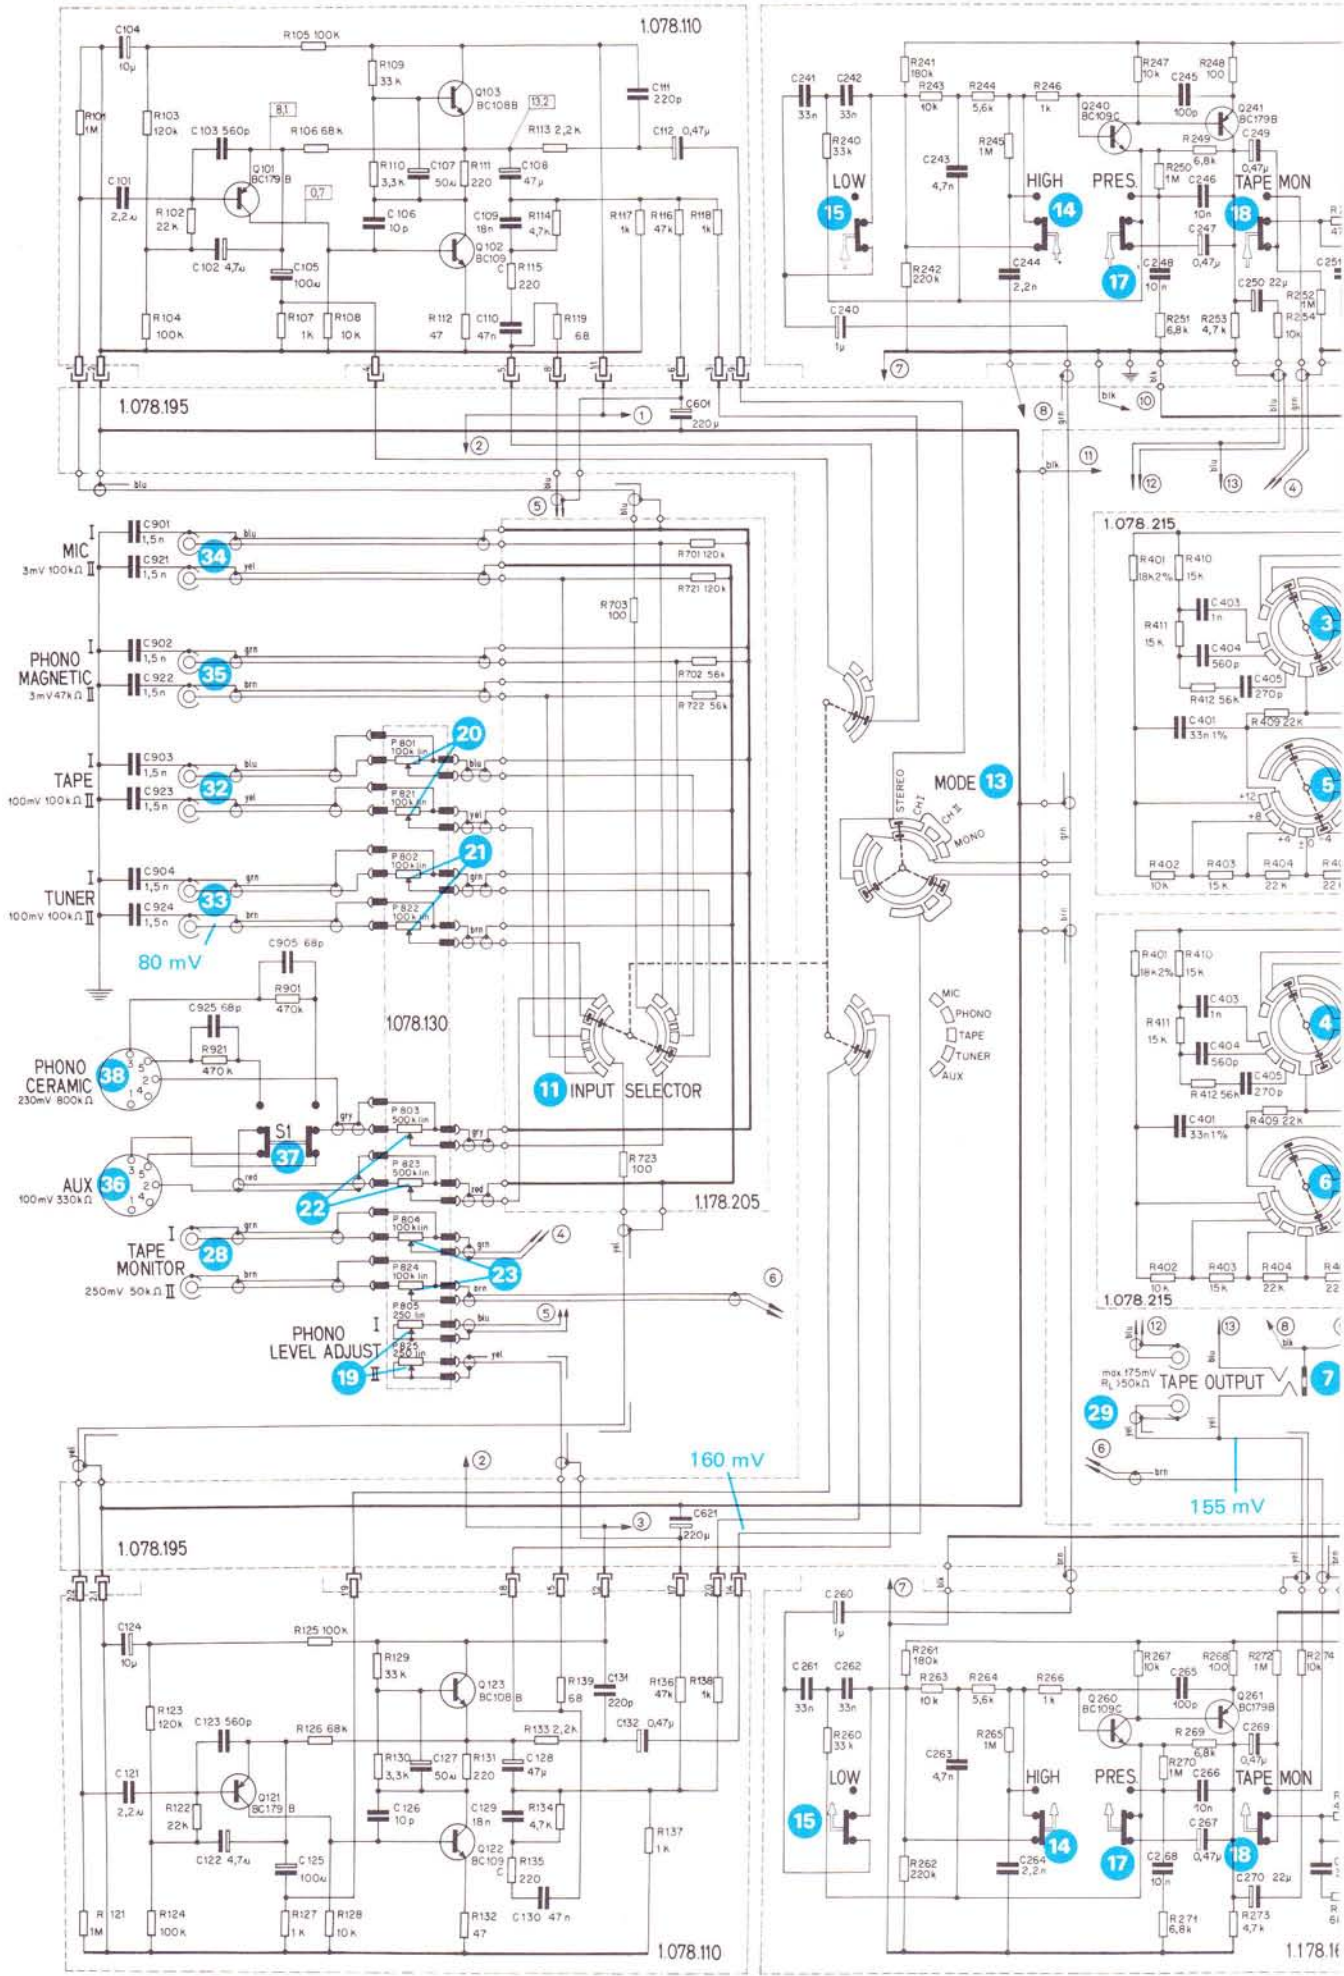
1.078.110

C104 10µ
R105 100K
R101 1M
R103 120k
C103 560p
R106 68k
R109 33k
Q103 BC108B
13,2
8,1
Q101 BC179B
0,7
R113 2,2k
C111 220p
C112 0,47µ
C101 2,2µ
R102 22k
C106 10p
R110 3,3k
C107 50µ
R111 220
C108 47µ
C109 18n
R114 4,7k
R117 1k
R116 47k
R118 1k
C102 4,7µ
C105 100µ
Q102 BC109C
R115 220
R104 100k
R107 1k
R108 10k
R112 47
C110 47n
R119 68

1.078.195
①
C601 220µ
②
blu
⑤

C241 33n
C242 33n
R240 33k
R241 180k
R243 10k
R244 5,6k
R246 1k
R247 10k
R248 100
C245 100p
Q240 BC109C
Q241 BC179B
R249 6,8k
C249 0,47µ
C243 4,7n
R245 1M
R250 1M
C246 10n
C247 0,47µ
LOW
15
HIGH
14
PRES.
17
TAPE MON
18
R242 220k
C244 2,2n
C248 10n
C250 22µ
R252 1M
R254 10k
C240 1µ
R251 6,8k
R253 4,7k
⑦
⑧
blk
⑩
⑪
⑫
⑬
④
blk
grn
blu

MIC I
C901 1,5n
34
3mV 100kΩ II
C921 1,5n
blu
yel
R701 120k
R721 120k
R703 100
PHONO MAGNETIC
C902 1,5n
35
3mV 47kΩ II
C922 1,5n
grn
brn
R702 56k
R722 56k
TAPE I
C903 1,5n
32
100mV 100kΩ II
C923 1,5n
P801 100k lin
20
P821 100k lin
blu
yel
TUNER I
C904 1,5n
33
100mV 100kΩ II
C924 1,5n
P802 100k lin
21
P822 100k lin
grn
brn
80 mV
C905 68p
R901 470k
C925 68p
R921 470k
1078.130
PHONO CERAMIC
38
230mV 800kΩ
S1
37
gry
red
P803 500k lin
P823 500k lin
22
AUX
36
100mV 330kΩ
R723 100
1.178.205
TAPE MONITOR I
28
250mV 50kΩ II
P804 100k lin
P824 100k lin
23
④
⑥
P805 220 lin
P825 220 lin
PHONO LEVEL ADJUST I
19 II
⑤

MODE 13
STEREO
CH I
CH II
MONO
11 INPUT SELECTOR
MIC
PHONO
TAPE
TUNER
AUX

1.078.215
R401 18k2%
R410 15k
C403 1n
R411 15k
C404 560p
C405 270p
R412 56k
C401 33n 1%
R409 22k
+12
+8
+4
±0
-4
R402 10k
R403 15k
R404 22k
3
5
4
6
1.078.215

max. 175mV R_L > 50kΩ TAPE OUTPUT
29
7
⑥
brn
yel
155 mV
160 mV

1.078.195
②
③
C621 220µ

C124 10µ
R125 100k
R123 120k
C123 560p
R126 68k
R129 33k
Q123 BC108B
R139 68
C131 220p
R136 47k
R138 1k
R133 2,2k
C132 0,47µ
C121 2,2µ
Q121 BC179B
R122 22k
R130 3,3k
C127 50µ
R131 220
C128 47µ
C126 10p
C129 18n
R134 4,7k
R137 1k
C122 4,7µ
C125 100µ
Q122 BC109C
R135 220
R121 1M
R124 100k
R127 1k
R128 10k
R132 47
C130 47n
1.078.110

C260 1µ
⑦
C261 33n
C262 33n
R260 33k
R261 180k
R263 10k
R264 5,6k
R266 1k
R267 10k
R268 100
C265 100p
R272 1M
R274 10k
Q260 BC109C
Q261 BC179B
R269 6,8k
C269 0,47µ
C263 4,7n
R265 1M
R270 1M
C266 10n
C267 0,47µ
LOW
15
HIGH
14
PRES.
17
TAPE MON
18
R262 220k
C264 2,2n
C268 10n
C270 22µ
R271 6,8k
R273 4,7k
1.178.1